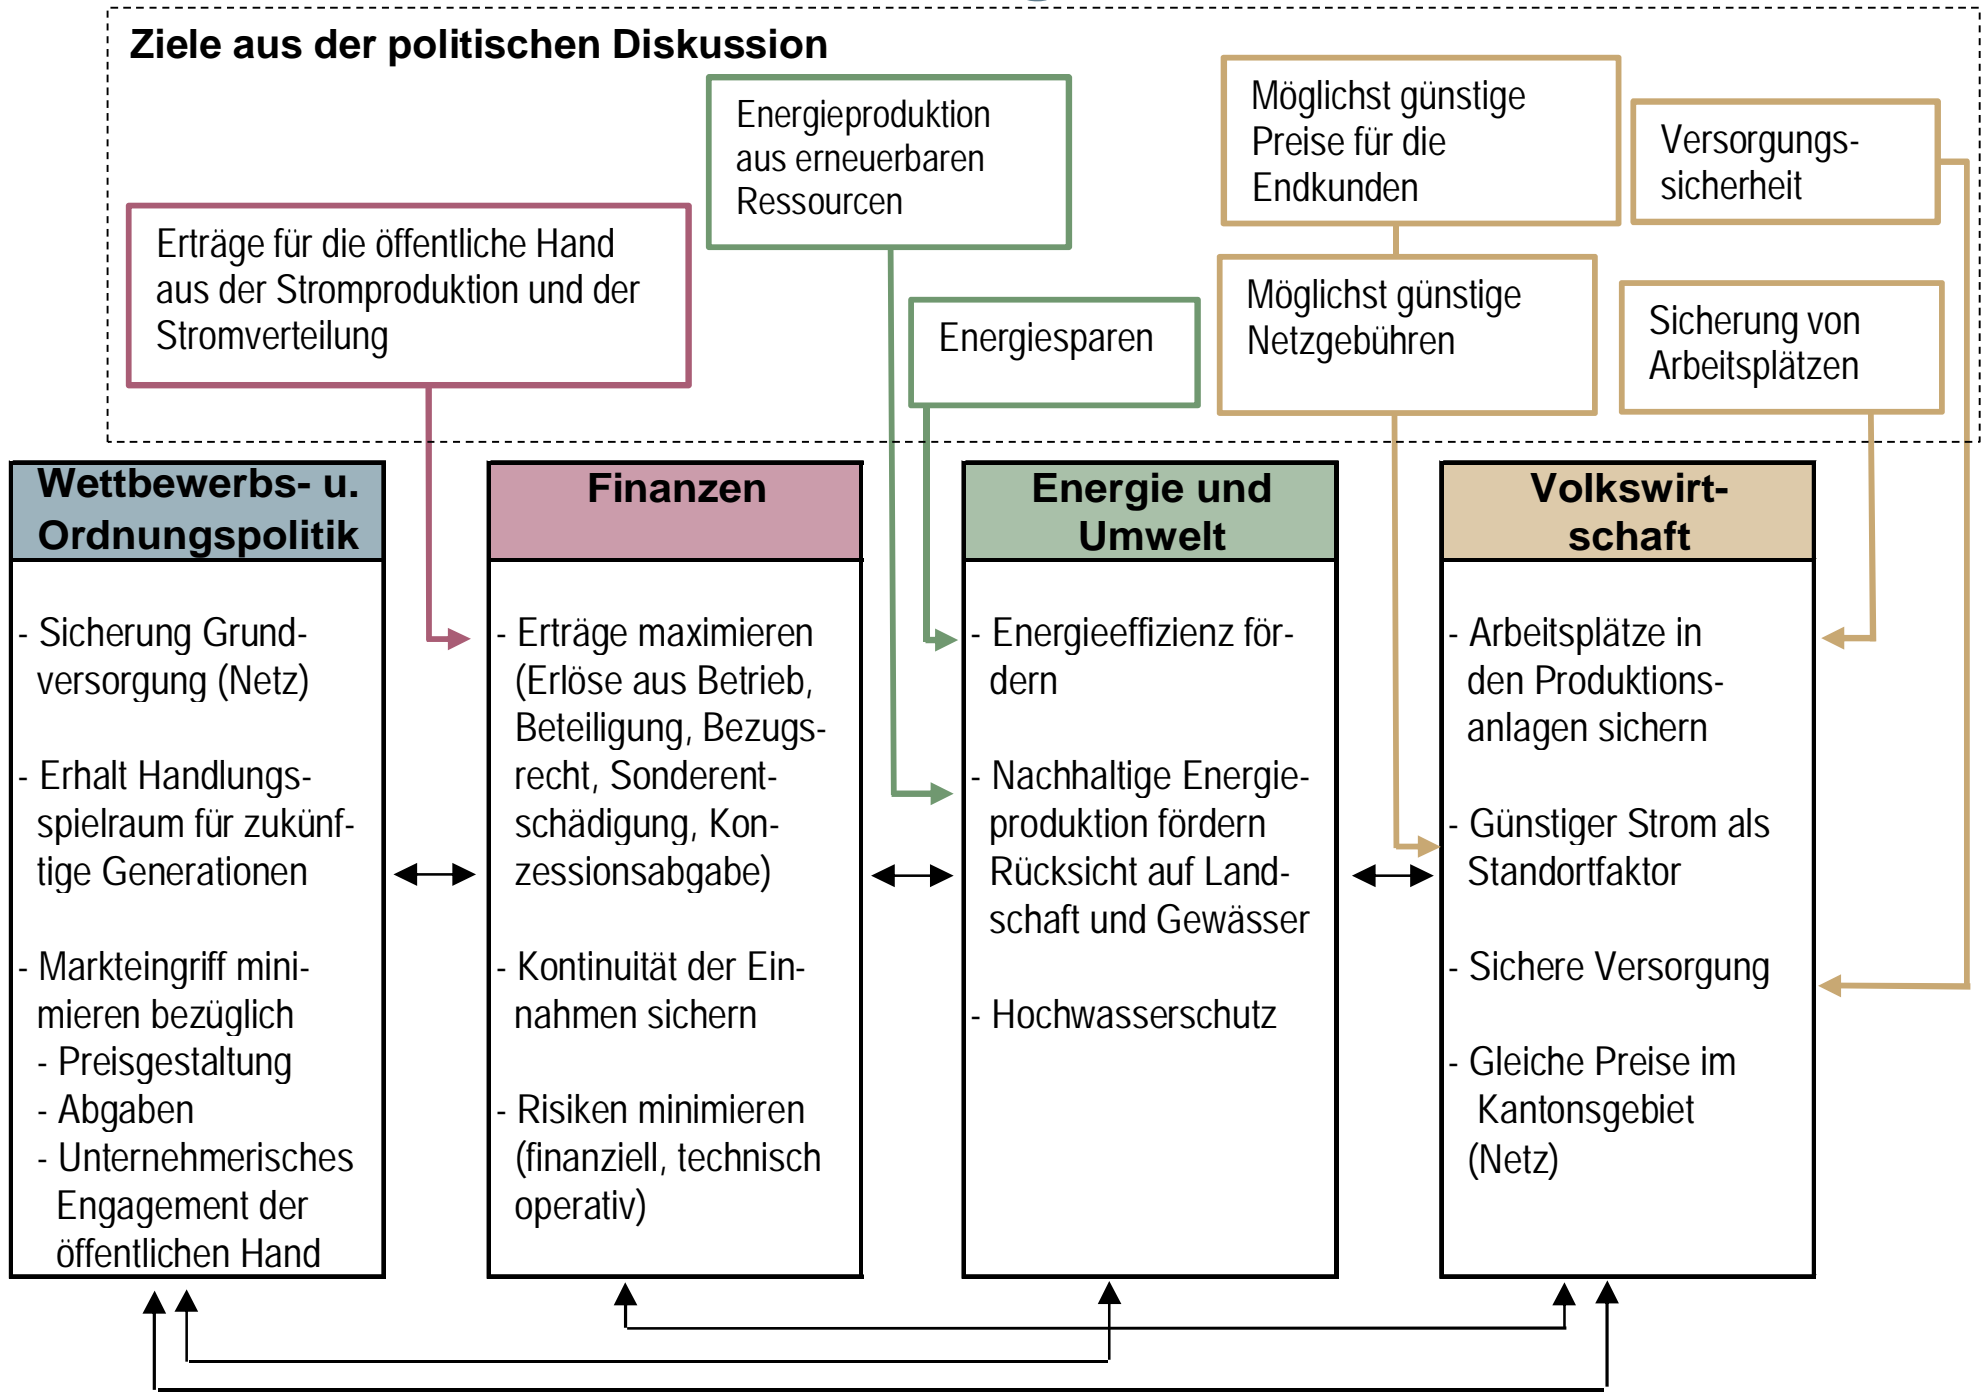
Ziele aus der politischen Diskussion

Erträge für die öffentliche Hand aus der Stromproduktion und der Stromverteilung

Energieproduktion aus erneuerbaren Ressourcen

Energiesparen

Möglichst günstige Preise für die Endkunden

Möglichst günstige Netzgebühren

Versorgungssicherheit

Sicherung von Arbeitsplätzen

Wettbewerbs- u. Ordnungspolitik

- Sicherung Grundversorgung (Netz)

- Erhalt Handlungsspielraum für zukünftige Generationen

- Markteingriff minimieren bezüglich
- Preisgestaltung
- Abgaben
- Unternehmerisches Engagement der öffentlichen Hand

Finanzen

- Erträge maximieren (Erlöse aus Betrieb, Beteiligung, Bezugsrecht, Sonderentschädigung, Konzessionsabgabe)

- Kontinuität der Einnahmen sichern

- Risiken minimieren (finanziell, technisch operativ)

Energie und Umwelt

- Energieeffizienz fördern

- Nachhaltige Energieproduktion fördern Rücksicht auf Landschaft und Gewässer

- Hochwasserschutz

Volkswirtschaft

- Arbeitsplätze in den Produktionsanlagen sichern

- Günstiger Strom als Standortfaktor

- Sichere Versorgung

- Gleiche Preise im Kantonsgebiet (Netz)